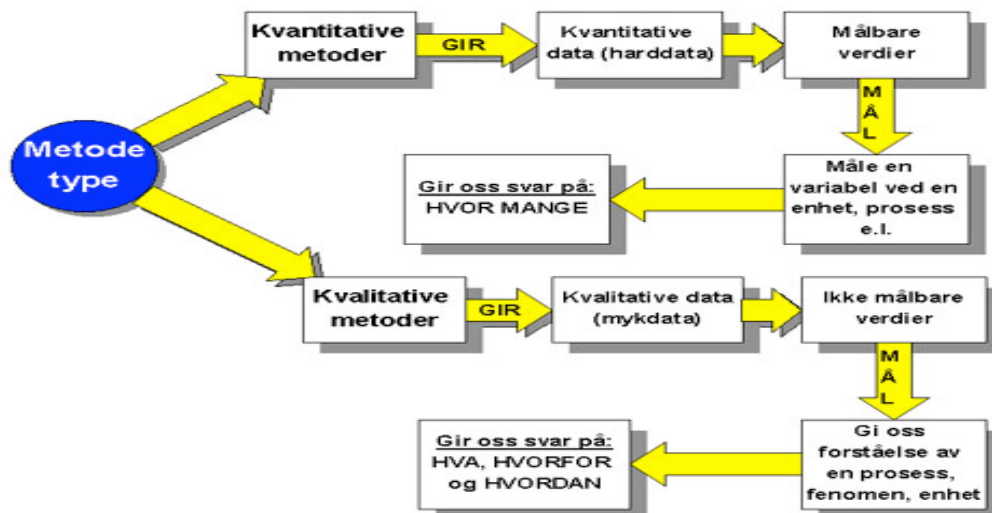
Metode type

Kvantitative metoder

GIR

Kvantitative data (harddata)

Målbare verdier

MÅL

Måle en variabel ved en enhet, prosess e.l.

Gir oss svar på:
HVOR MANGE

Kvalitative metoder

GIR

Kvalitative data (mykdata)

Ikke målbare verdier

MÅL

Gi oss forståelse av en prosess, fenomen, enhet

Gir oss svar på:
HVA, HVORFOR og HVORDAN